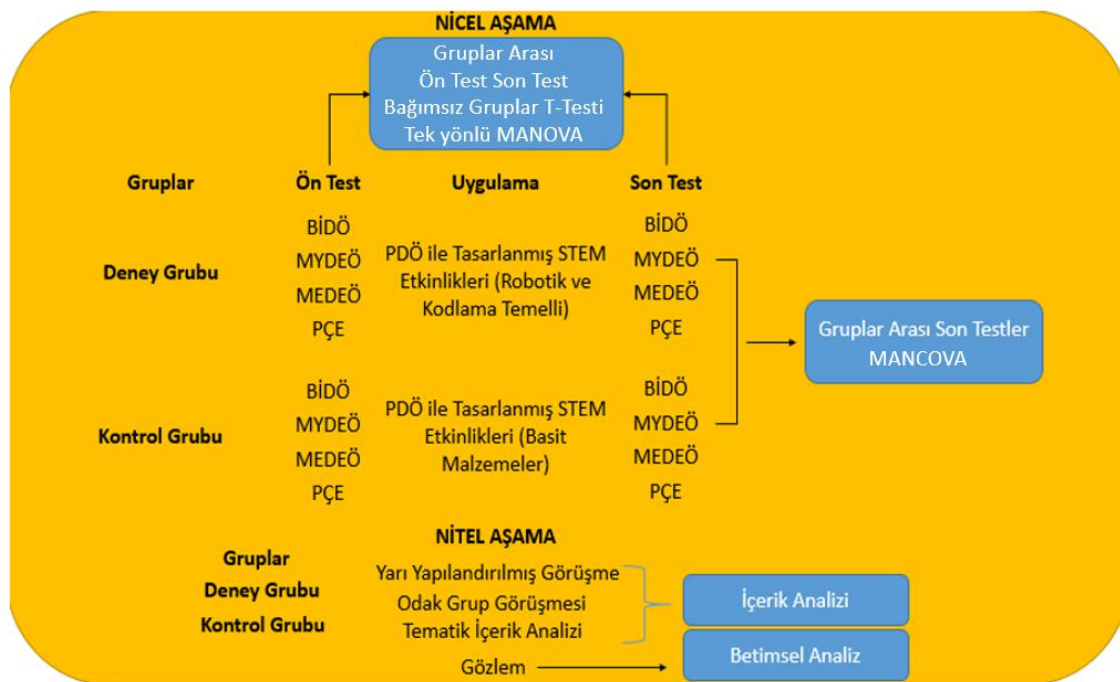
NİCEL AŞAMA

Gruplar Arası
Ön Test Son Test
Bağımsız Gruplar T-Testi
Tek yönlü MANOVA

Gruplar | Ön Test | Uygulama | Son Test

Deney Grubu
BİDÖ
MYDEÖ
MEDEÖ
PÇE
PDÖ ile Tasarlanmış STEM Etkinlikleri (Robotik ve Kodlama Temelli)
BİDÖ
MYDEÖ
MEDEÖ
PÇE

Kontrol Grubu
BİDÖ
MYDEÖ
MEDEÖ
PÇE
PDÖ ile Tasarlanmış STEM Etkinlikleri (Basit Malzemeler)
BİDÖ
MYDEÖ
MEDEÖ
PÇE

Gruplar Arası Son Testler
MANCOVA

NİTEL AŞAMA

Gruplar
Deney Grubu
Kontrol Grubu

Yarı Yapılandırılmış Görüşme
Odak Grup Görüşmesi
Tematik İçerik Analizi
Gözlem

İçerik Analizi
Betimsel Analiz